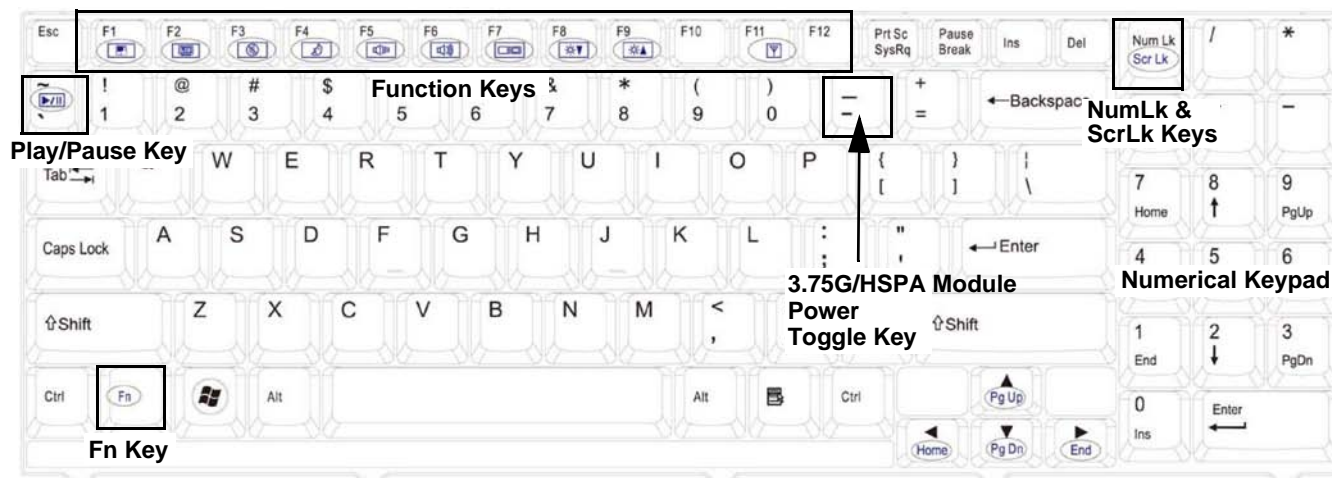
Esc F1 F2 F3 F4 F5 F6 F7 F8 F9 F10 F11 F12 Prt Sc SysRq Pause Break Ins Del Num Lk Scr Lk / *

Function Keys

~ ` ! 1 @ 2 # 3 $ 4 5 6 & 7 * 8 ( 9 ) 0 _ - + = ←Backspace

NumLk & ScrLk Keys

-

Play/Pause Key

Tab W E R T Y U I O P { [ } ] | \ 7 Home 8 ↑ 9 PgUp

Caps Lock A S D F G H J K L : ; " ' ←Enter 4 5 6

3.75G/HSPA Module Power Toggle Key

Numerical Keypad

⇧Shift Z X C V B N M < , ⇧Shift 1 End 2 ↓ 3 PgDn

Ctrl Fn Alt Alt Ctrl Pg Up 0 Ins Enter

Home Pg Dn End

Fn Key